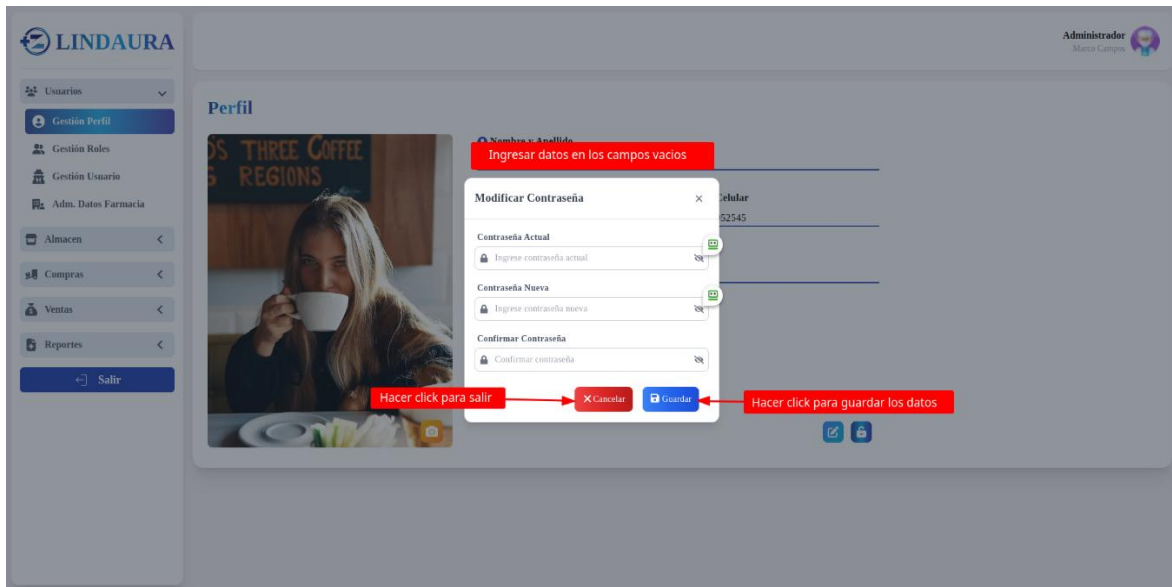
LINDAURA

Administrador
Marco Campos

Usuarios
Gestión Perfil
Gestión Roles
Gestión Usuario
Adm. Datos Farmacia
Almacen
Compras
Ventas
Reportes
Salir

Perfil

S THREE COFFEE
REGIONS

Nombre y Apellido
Ingresar datos en los campos vacios

Celular
52545

Modificar Contraseña ×

Contraseña Actual
Ingrese contraseña actual

Contraseña Nueva
Ingrese contraseña nueva

Confirmar Contraseña
Confirmar contraseña

Hacer click para salir
Cancelar
Guardar
Hacer click para guardar los datos